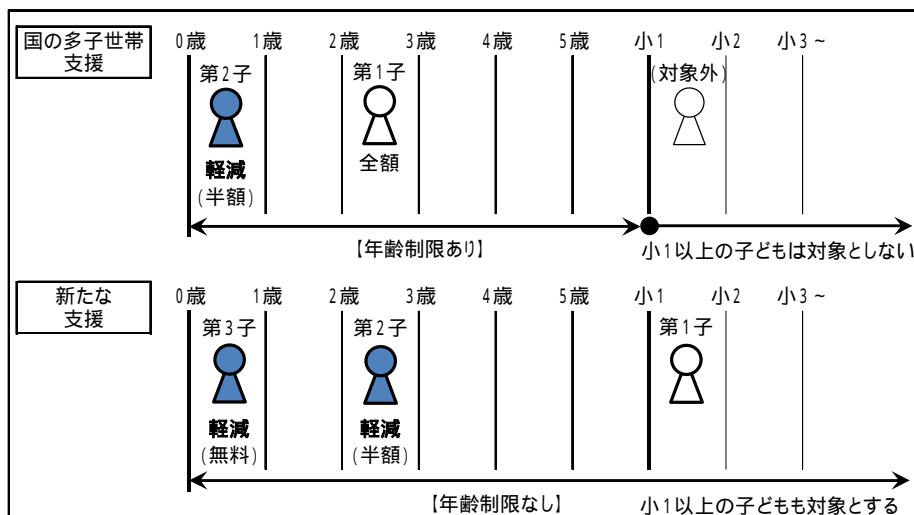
国の多子世帯支援

0歳 1歳 2歳 3歳 4歳 5歳 小1 小2 小3～

第2子
軽減
(半額)

第1子
全額

(対象外)

【年齢制限あり】

小1以上の子どもは対象としない

新たな支援

0歳 1歳 2歳 3歳 4歳 5歳 小1 小2 小3～

第3子
軽減
(無料)

第2子
軽減
(半額)

第1子

【年齢制限なし】

小1以上の子どもも対象とする